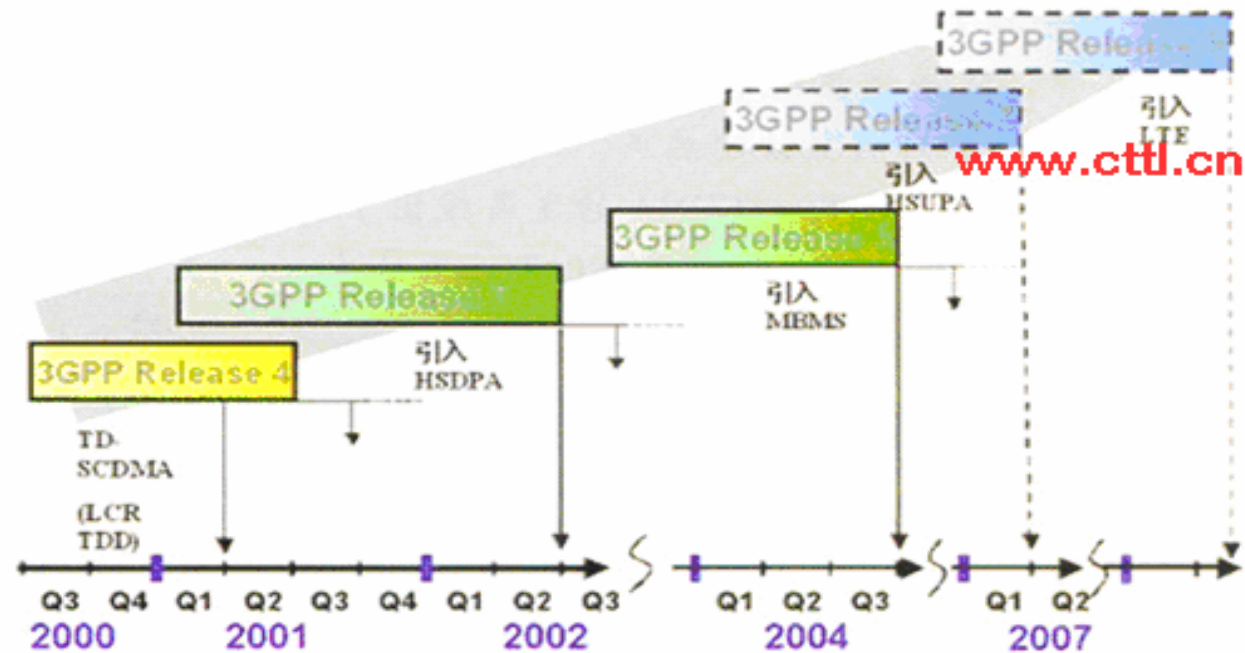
3GPP Relea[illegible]

3GPP Releas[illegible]

引入
LTE

www.cttl.cn

引入
HSUPA

3GPP Release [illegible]

3GPP Release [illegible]

引入
MBMS

3GPP Release 4

引入
HSDPA

TD-SCDMA

(LCR TDD)

Q3 Q4 Q1 Q2 Q3 Q4 Q1 Q2 Q3 Q1 Q2 Q3 Q1 Q2

2000 2001 2002 2004 2007